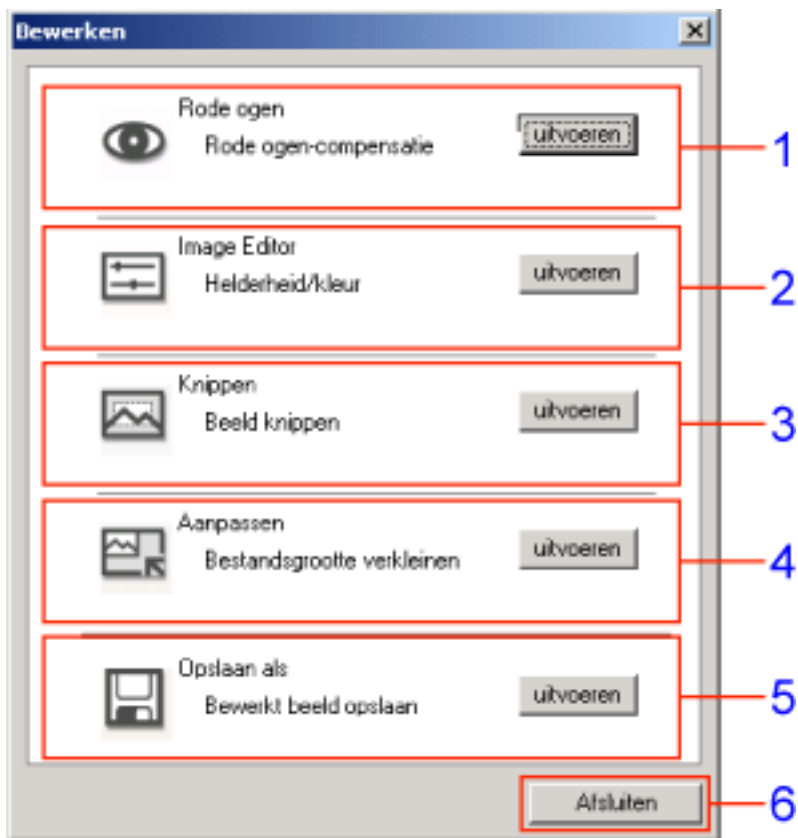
Bewerken

Rode ogen
Rode ogen-compensatie
uitvoeren
1

Image Editor
Helderheid/kleur
uitvoeren
2

Knippen
Beeld knippen
uitvoeren
3

Aanpassen
Bestandsgrootte verkleinen
uitvoeren
4

Opslaan als
Bewerkt beeld opslaan
uitvoeren
5

Afsluiten
6